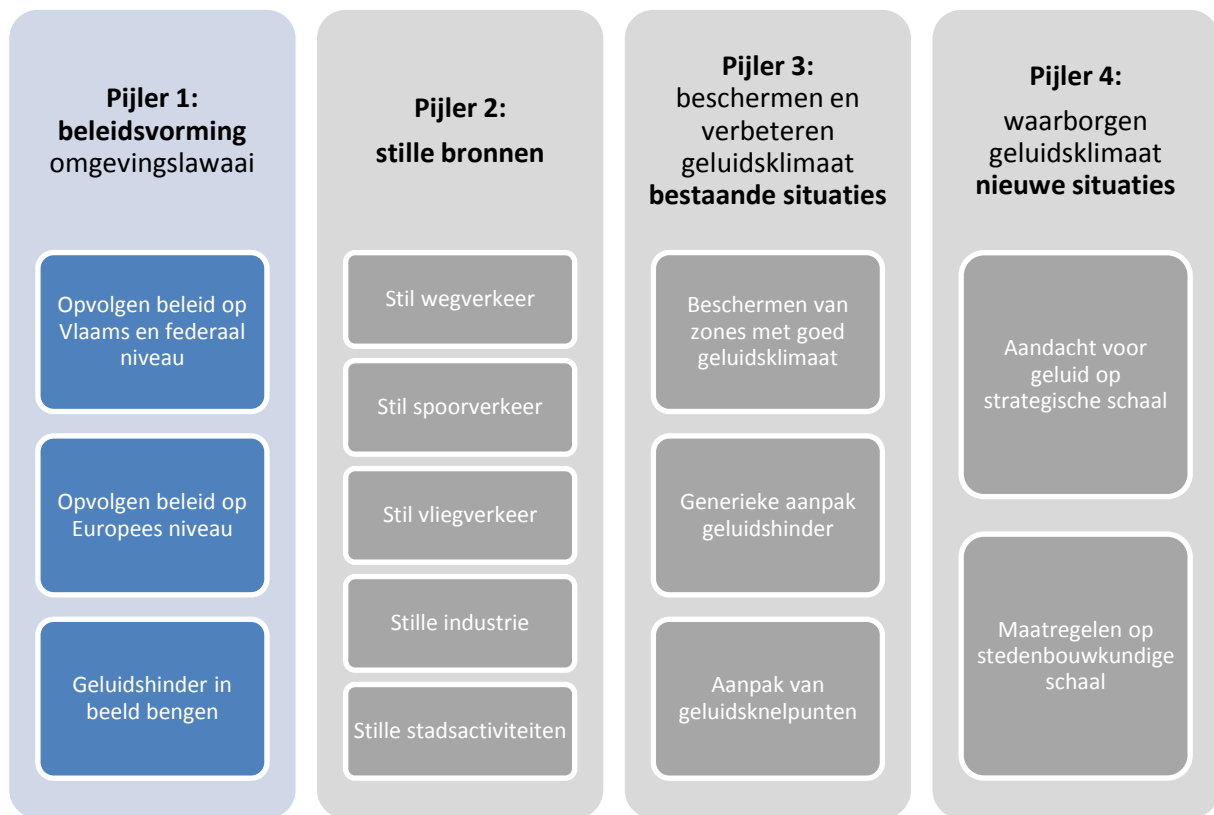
Pijler 1: beleidsvorming omgevingslawaai

Opvolgen beleid op Vlaams en federaal niveau

Opvolgen beleid op Europees niveau

Geluidshinder in beeld bengen

Pijler 2: stille bronnen

Stil wegverkeer

Stil spoorverkeer

Stil vliegverkeer

Stille industrie

Stille stadsactiviteiten

Pijler 3: beschermen en verbeteren geluidsklimaat bestaande situaties

Beschermen van zones met goed geluidsklimaat

Generieke aanpak geluidshinder

Aanpak van geluidsknelpunten

Pijler 4: waarborgen geluidsklimaat nieuwe situaties

Aandacht voor geluid op strategische schaal

Maatregelen op stedenbouwkundige schaal